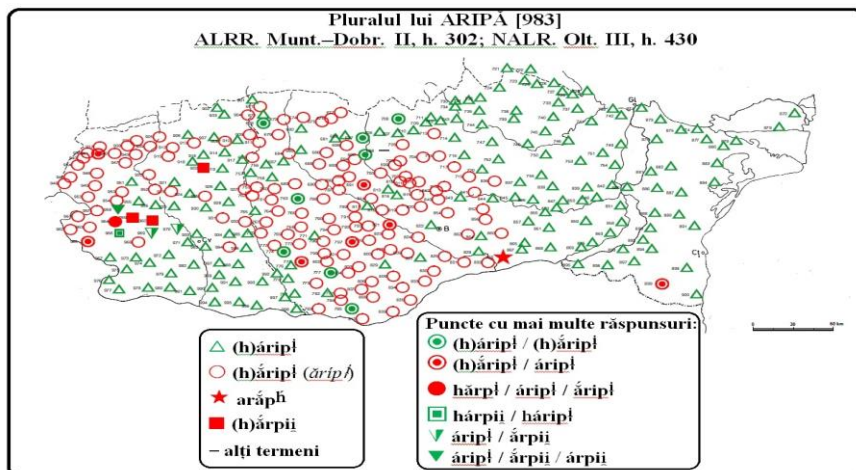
Pluralul lui ARIPĂ [983]
ALRR. Munt.–Dobr. II, h. 302; NALR. Olt. III, h. 430

(h)áripʲ
(h)ắripʲ (ắripʲ)
arắpʰ
(h)ắrpii̯
– alți termeni

Puncte cu mai multe răspunsuri:
(h)áripʲ / (h)ắripʲ
(h)ắripʲ / áripʲ
hắrpʲ / áripʲ / ắripʲ
hárpii̯ / háripʲ
áripʲ / ắrpii̯
áripʲ / ắrpii̯ / árpii̯